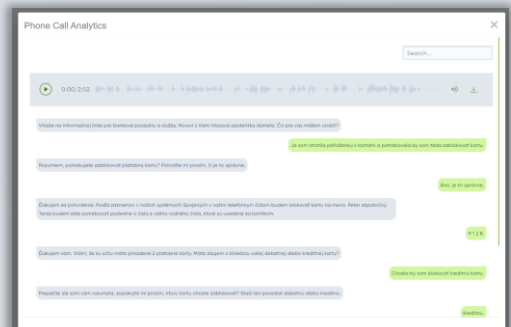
Phone Call Analytics

Search...

0:00/2:02

Vitajte na informačnej linke pre bankové produkty a služby. Hovorí s Vami hlasová asistentka Daniela. Čo pre vás môžem urobiť?

Ja som stratila peňaženku s kartami a potrebovala by som teda zablokovať kartu.

Rozumiem, potrebujete zablokovať platobnú kartu? Potvrďte mi prosím, či je to správne.

Áno, je to správne.

Ďakujem za potvrdenie. Podľa záznamov v našich systémoch Spojených s vaším telefónnym číslom budem blokovať kartu na meno. Peter Jágoštíný. Teraz budem odo potrebovať posledné n čísla z vášho rodného čísla, ktoré sú uvedené za lomítkom.

9 1 2 8.

Ďakujem vám. Vidím, že ku účtu máte priradené 2 platobné karty. Môžete uviesť, o ktorú kartu sa jedná: debetnej alebo kreditnej karty?

Chcela by som blokovať kreditnú kartu.

Prepáčte ale som vám nerozumela, zopakujte mi prosím, ktorú kartu chcete zablokovať? Stačí len povedať debetnú alebo kreditnú.

Kreditnú.